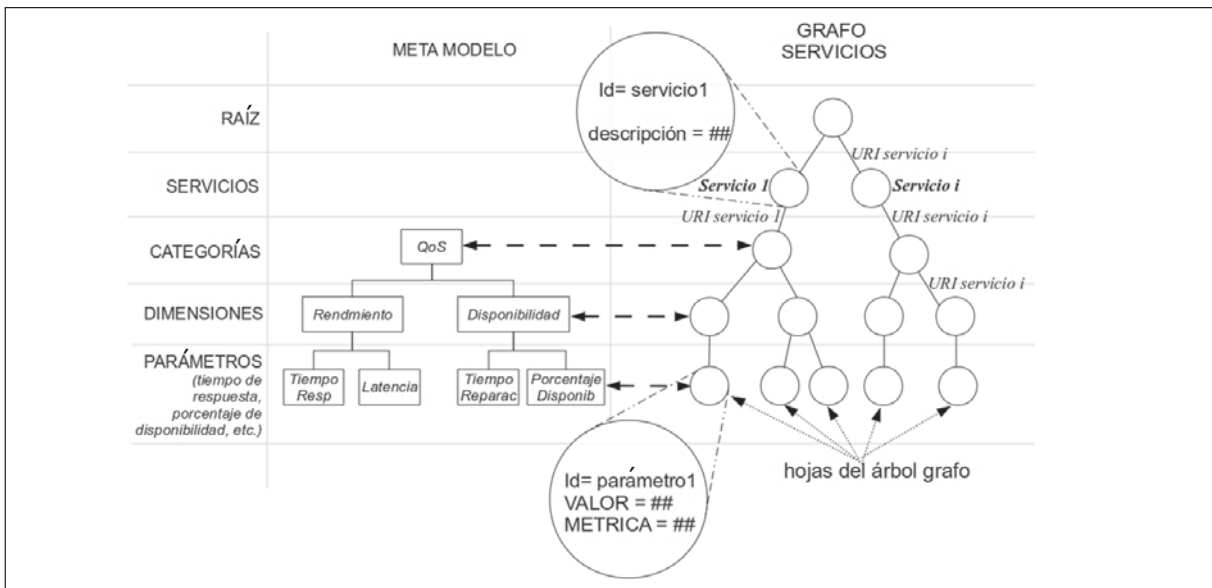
META MODELO

GRAFO SERVICIOS

Id= servicio1

descripción = ##

RAÍZ

URI servicio i

SERVICIOS

Servicio 1

Servicio i

URI servicio 1

URI servicio i

CATEGORÍAS

QoS

URI servicio i

DIMENSIONES

Rendmiento

Disponibilidad

PARÁMETROS
(tiempo de respuesta, porcentaje de disponibilidad, etc.)

Tiempo Resp

Latencia

Tiempo Reparac

Porcentaje Disponib

hojas del árbol grafo

Id= parámetro1
VALOR = ##
METRICA = ##